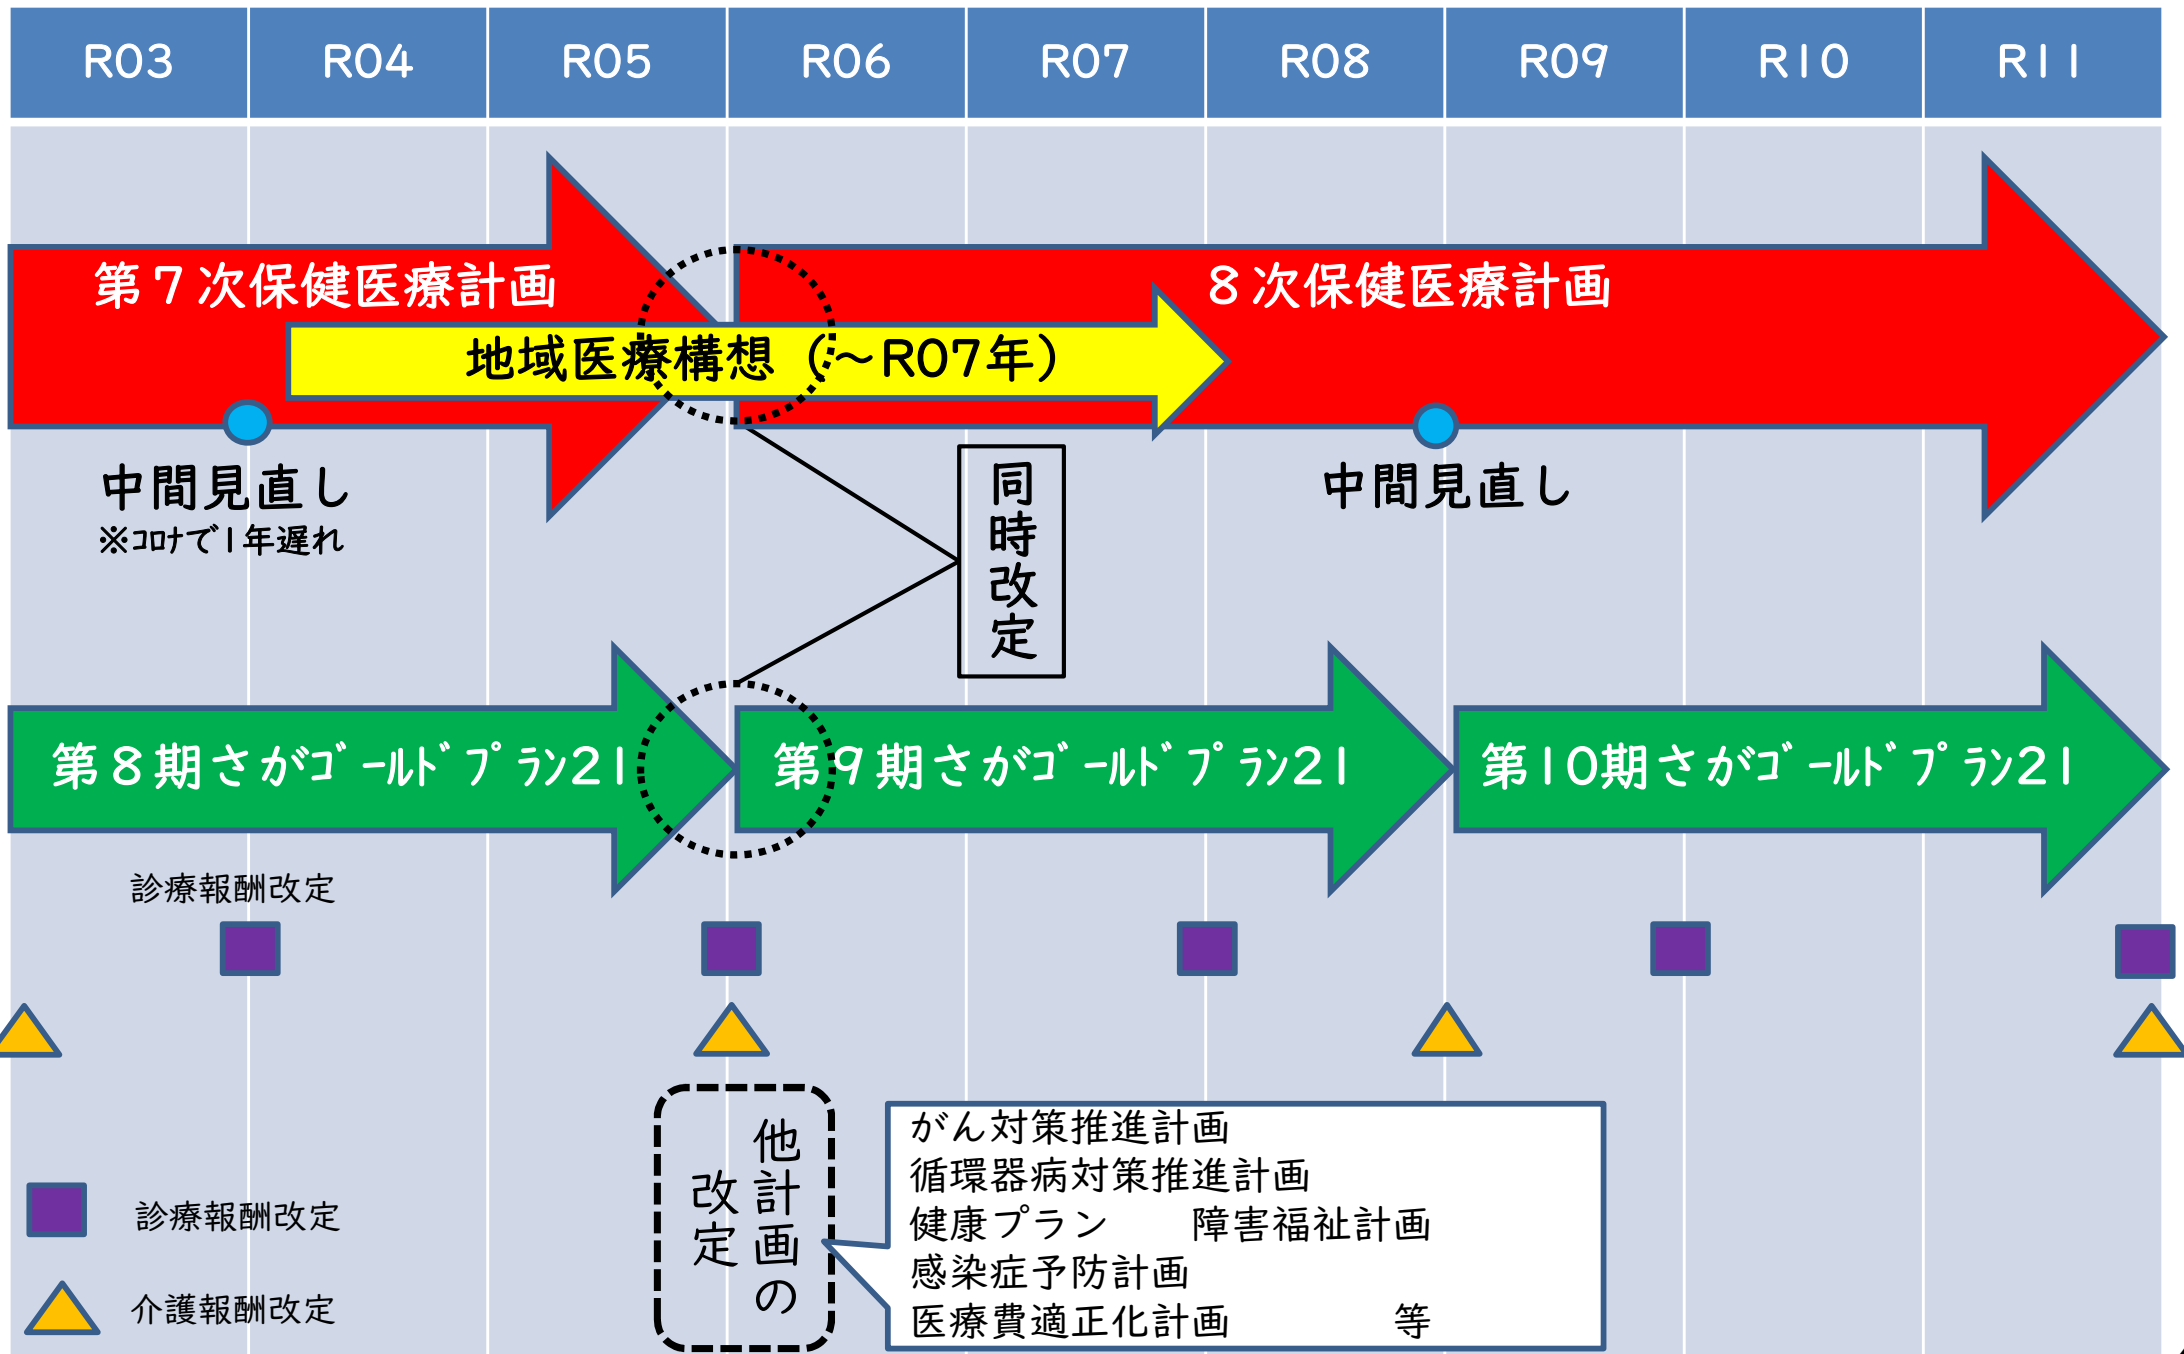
| R03 | R04 | R05 | R06 | R07 | R08 | R09 | R10 | R11 |
|---|---|---|---|---|---|---|---|---|

第７次保健医療計画

８次保健医療計画

地域医療構想（～R07年）

中間見直し
※コロナで１年遅れ

同時改定

中間見直し

第８期さがゴールドプラン21

第９期さがゴールドプラン21

第10期さがゴールドプラン21

診療報酬改定

他計画の改定

がん対策推進計画
循環器病対策推進計画
健康プラン　障害福祉計画
感染症予防計画
医療費適正化計画　等

診療報酬改定

介護報酬改定